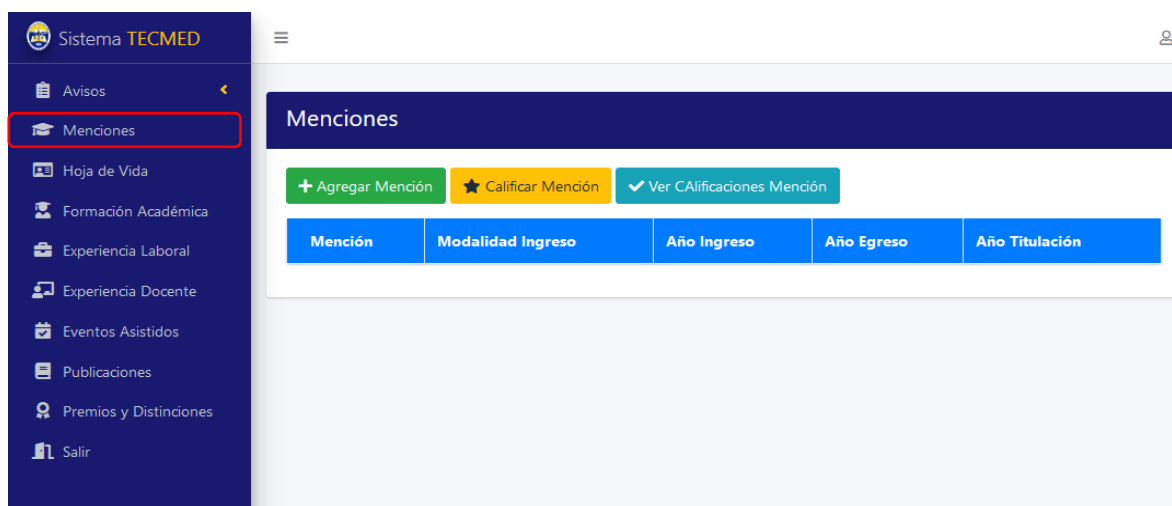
Sistema TECMED

Avisos
Menciones
Hoja de Vida
Formación Académica
Experiencia Laboral
Experiencia Docente
Eventos Asistidos
Publicaciones
Premios y Distinciones
Salir

Menciones

+ Agregar Mención
Calificar Mención
Ver CAlificaciones Mención

| Mención | Modalidad Ingreso | Año Ingreso | Año Egreso | Año Titulación |
|---|---|---|---|---|